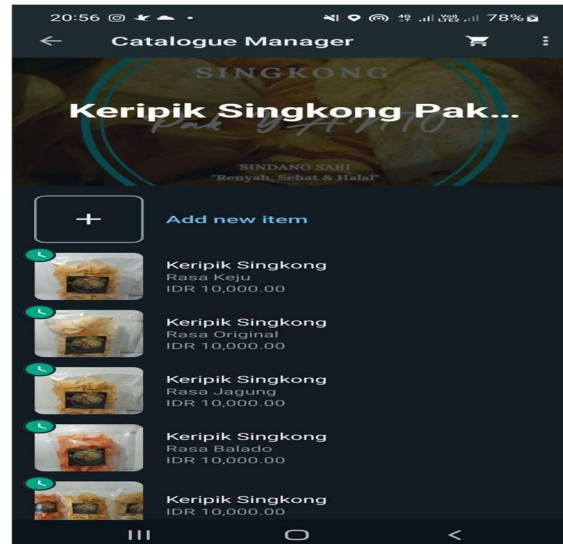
20:56 78%

Catalogue Manager

SINGKONG

Keripik Singkong Pak...

Pak SAHIO

SINDANG SARI
"Renyah, Sehat & Halal"

+

Add new item

Keripik Singkong
Rasa Keju
IDR 10,000.00

Keripik Singkong
Rasa Original
IDR 10,000.00

Keripik Singkong
Rasa Jagung
IDR 10,000.00

Keripik Singkong
Rasa Balado
IDR 10,000.00

Keripik Singkong
IDR 10,000.00